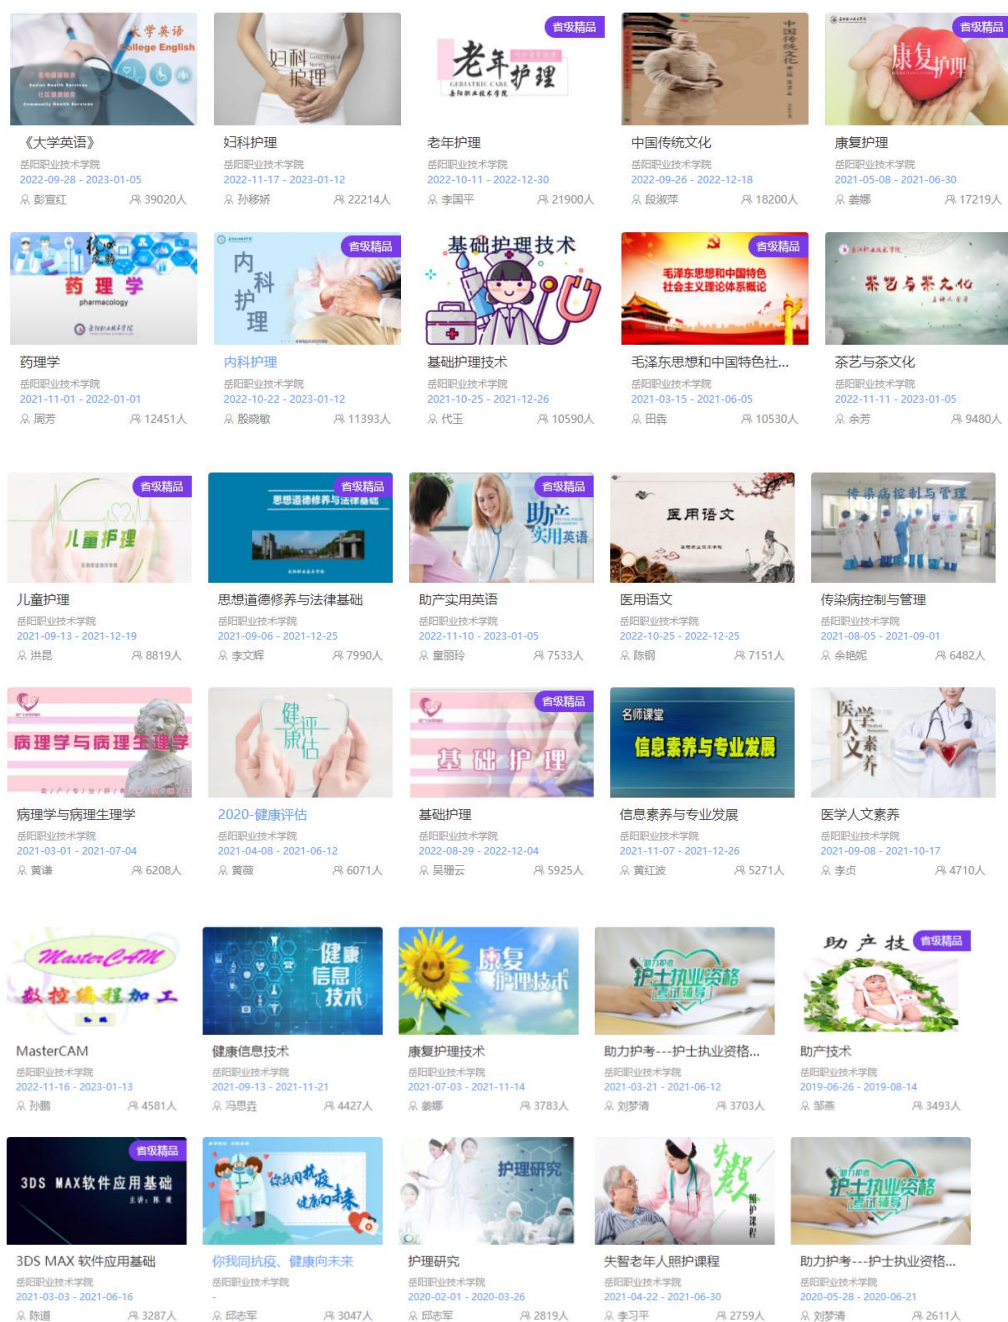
大学英语 College English

《大学英语》
岳阳职业技术学院
2022-09-28 - 2023-01-05
彭宣红 39020人

妇科护理
妇科护理
岳阳职业技术学院
2022-11-17 - 2023-01-12
孙秽娇 22214人

省级精品
老年护理
老年护理
岳阳职业技术学院
2022-10-11 - 2022-12-30
李国平 21900人

中国传统文化
岳阳职业技术学院
2022-09-26 - 2022-12-18
段淑萍 18200人

省级精品
康复护理
康复护理
岳阳职业技术学院
2021-05-08 - 2021-06-30
姜娜 17219人

药理学 pharmacology
药理学
岳阳职业技术学院
2021-11-01 - 2022-01-01
周芳 12451人

省级精品
内科护理
内科护理
岳阳职业技术学院
2022-10-22 - 2023-01-12
殷晓敏 11393人

基础护理技术
基础护理技术
岳阳职业技术学院
2021-10-25 - 2021-12-26
代玉 10590人

省级精品
毛泽东思想和中国特色社会主义理论体系概论
毛泽东思想和中国特色社...
岳阳职业技术学院
2021-03-15 - 2021-06-05
田鑫 10530人

茶艺与茶文化
茶艺与茶文化
岳阳职业技术学院
2022-11-11 - 2023-01-05
余芳 9480人

省级精品
儿童护理
儿童护理
岳阳职业技术学院
2021-09-13 - 2021-12-19
洪昆 8819人

省级精品
思想道德修养与法律基础
思想道德修养与法律基础
岳阳职业技术学院
2021-09-06 - 2021-12-25
李文辉 7990人

省级精品
助产实用英语
助产实用英语
岳阳职业技术学院
2022-11-10 - 2023-01-05
童丽玲 7533人

医用语文
医用语文
岳阳职业技术学院
2022-10-25 - 2022-12-25
陈钢 7151人

传染病控制与管理
传染病控制与管理
岳阳职业技术学院
2021-08-05 - 2021-09-01
余艳妮 6482人

病理学与病理生理学
病理学与病理生理学
岳阳职业技术学院
2021-03-01 - 2021-07-04
黄谨 6208人

健康评估
2020-健康评估
岳阳职业技术学院
2021-04-08 - 2021-06-12
黄薇 6071人

省级精品
基础护理
基础护理
岳阳职业技术学院
2022-08-29 - 2022-12-04
吴珊云 5925人

名师课堂
信息素养与专业发展
信息素养与专业发展
岳阳职业技术学院
2021-11-07 - 2021-12-26
黄红波 5271人

医学人文素养
医学人文素养
岳阳职业技术学院
2021-09-08 - 2021-10-17
李贞 4710人

MasterCAM 数控编程加工
MasterCAM
岳阳职业技术学院
2022-11-16 - 2023-01-13
孙鹏 4581人

健康信息技术
健康信息技术
岳阳职业技术学院
2021-09-13 - 2021-11-21
冯思垚 4427人

康复护理技术
康复护理技术
岳阳职业技术学院
2021-07-03 - 2021-11-14
姜娜 3783人

护士执业资格考试辅导
助力护考---护士执业资格...
岳阳职业技术学院
2021-03-21 - 2021-06-12
刘梦清 3703人

助产技
省级精品
助产技术
岳阳职业技术学院
2019-06-26 - 2019-08-14
邹燕 3493人

省级精品
3DS MAX软件应用基础
3DS MAX 软件应用基础
岳阳职业技术学院
2021-03-03 - 2021-06-16
陈道 3287人

你我同抗疫 健康向未来
你我同抗疫、健康向未来
岳阳职业技术学院
-
邱志军 3047人

护理研究
护理研究
岳阳职业技术学院
2020-02-01 - 2020-03-26
邱志军 2819人

失智老年人照护课程
失智老年人照护课程
岳阳职业技术学院
2021-04-22 - 2021-06-30
李习平 2759人

护士执业资格考试辅导
助力护考---护士执业资格...
岳阳职业技术学院
2020-05-28 - 2020-06-21
刘梦清 2611人